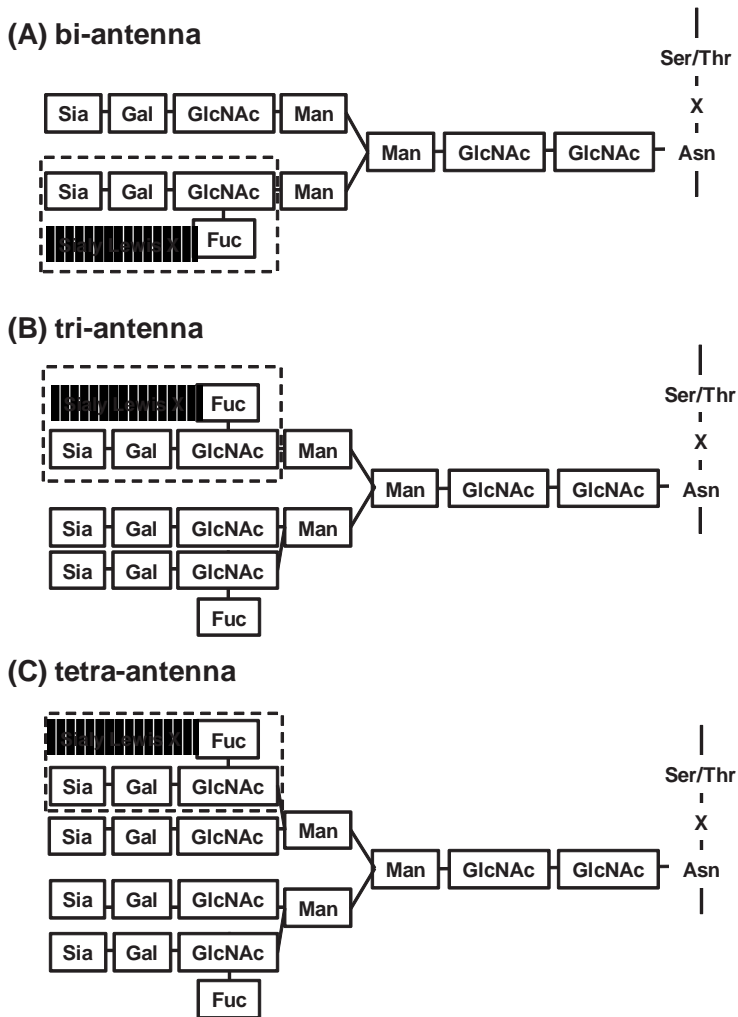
(A) bi-antenna

Sia Gal GlcNAc Man
Sia Gal GlcNAc Man
Sialyl Lewis X Fuc
Man GlcNAc GlcNAc Asn
Ser/Thr
X

(B) tri-antenna

Sialyl Lewis X Fuc
Sia Gal GlcNAc Man
Man GlcNAc GlcNAc Asn
Ser/Thr
X
Sia Gal GlcNAc Man
Sia Gal GlcNAc
Fuc

(C) tetra-antenna

Sialyl Lewis X Fuc
Sia Gal GlcNAc
Sia Gal GlcNAc Man
Man GlcNAc GlcNAc Asn
Ser/Thr
X
Sia Gal GlcNAc Man
Sia Gal GlcNAc
Fuc